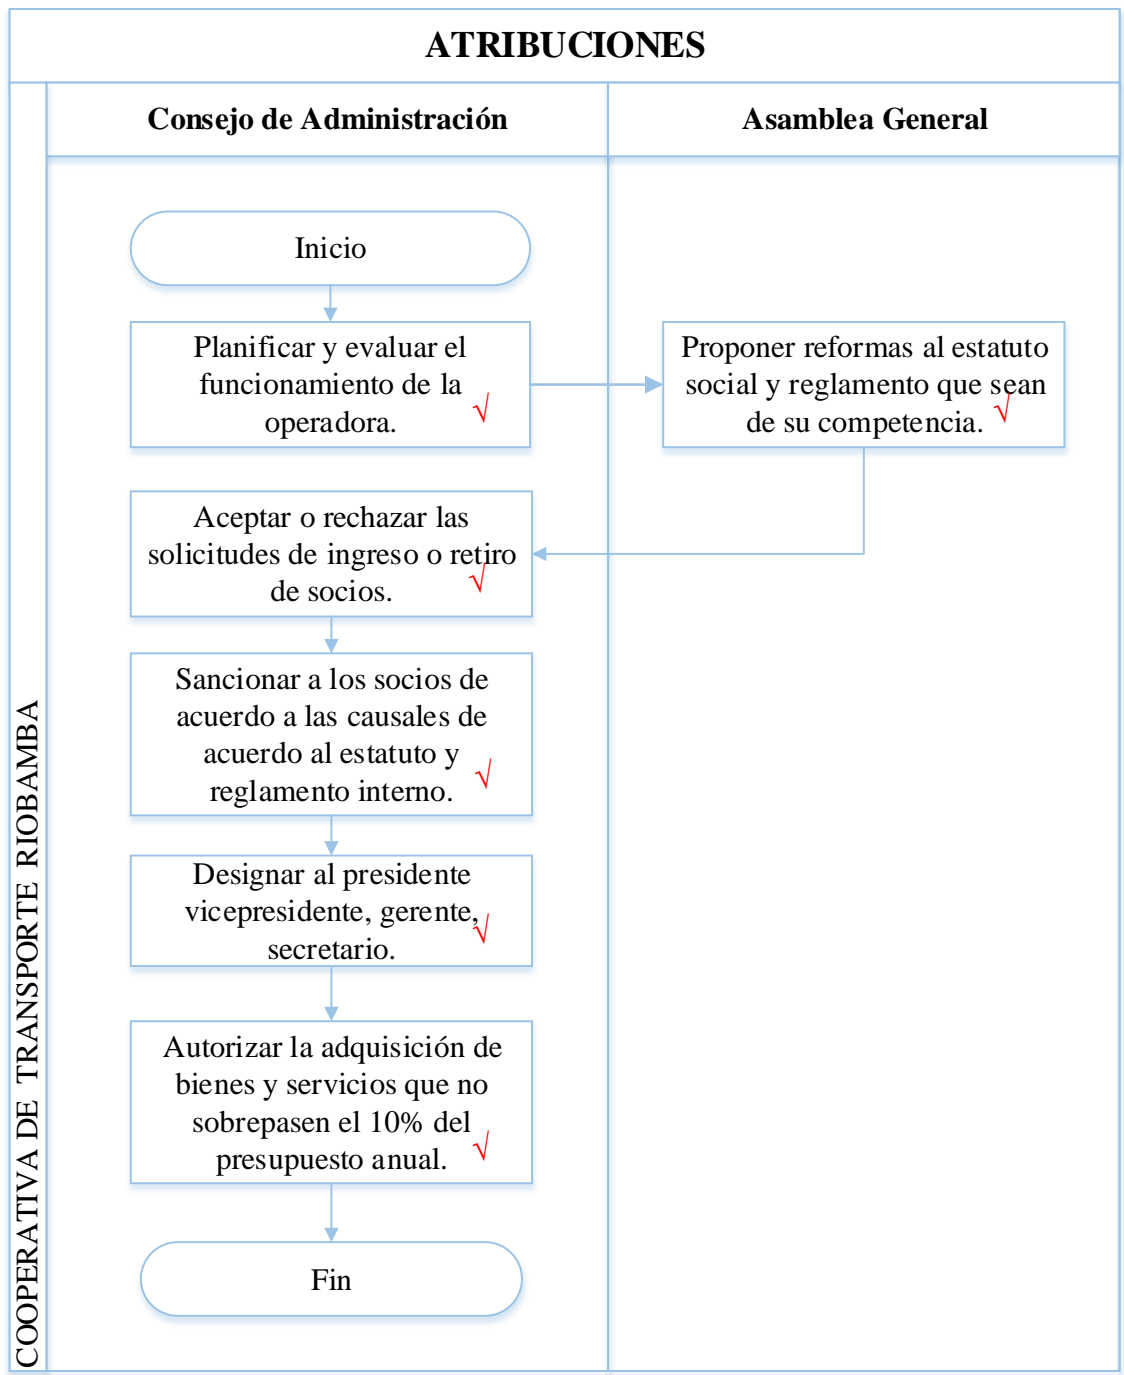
ATRIBUCIONES

COOPERATIVA DE TRANSPORTE RIOBAMBA

Consejo de Administración

Asamblea General

Inicio

Planificar y evaluar el funcionamiento de la operadora. √

Proponer reformas al estatuto social y reglamento que sean de su competencia. √

Aceptar o rechazar las solicitudes de ingreso o retiro de socios. √

Sancionar a los socios de acuerdo a las causales de acuerdo al estatuto y reglamento interno. √

Designar al presidente vicepresidente, gerente, secretario. √

Autorizar la adquisición de bienes y servicios que no sobrepasen el 10% del presupuesto anual. √

Fin